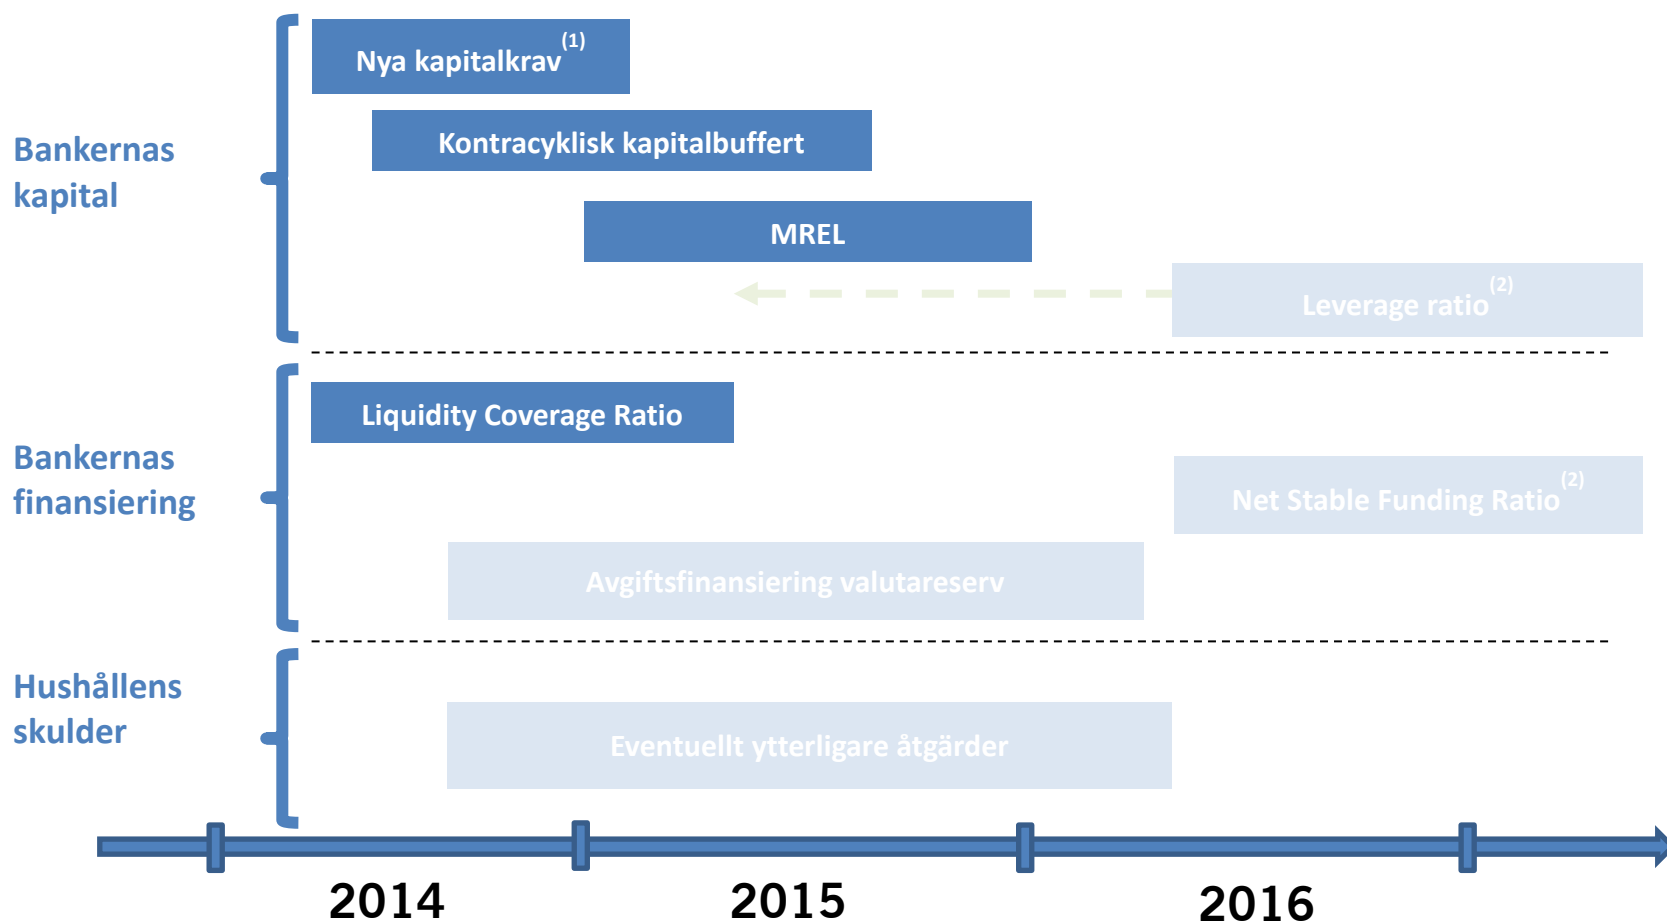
Bankernas kapital

Nya kapitalkrav$^{(1)}$

Kontracyklisk kapitalbuffert

MREL

Leverage ratio$^{(2)}$

Bankernas finansiering

Liquidity Coverage Ratio

Net Stable Funding Ratio$^{(2)}$

Avgiftsfinansiering valutareserv

Hushållens skulder

Eventuellt ytterligare åtgärder

2014

2015

2016